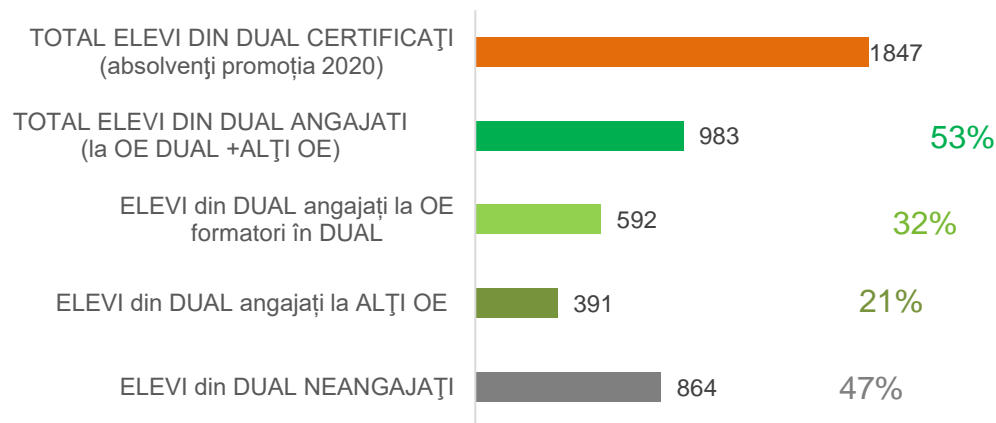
TOTAL ELEVI DIN DUAL CERTIFICAŢI (absolvenţi promoția 2020) 1847

TOTAL ELEVI DIN DUAL ANGAJATI (la OE DUAL +ALŢI OE) 983 53%

ELEVI din DUAL angajați la OE formatori în DUAL 592 32%

ELEVI din DUAL angajați la ALŢI OE 391 21%

ELEVI din DUAL NEANGAJAŢI 864 47%